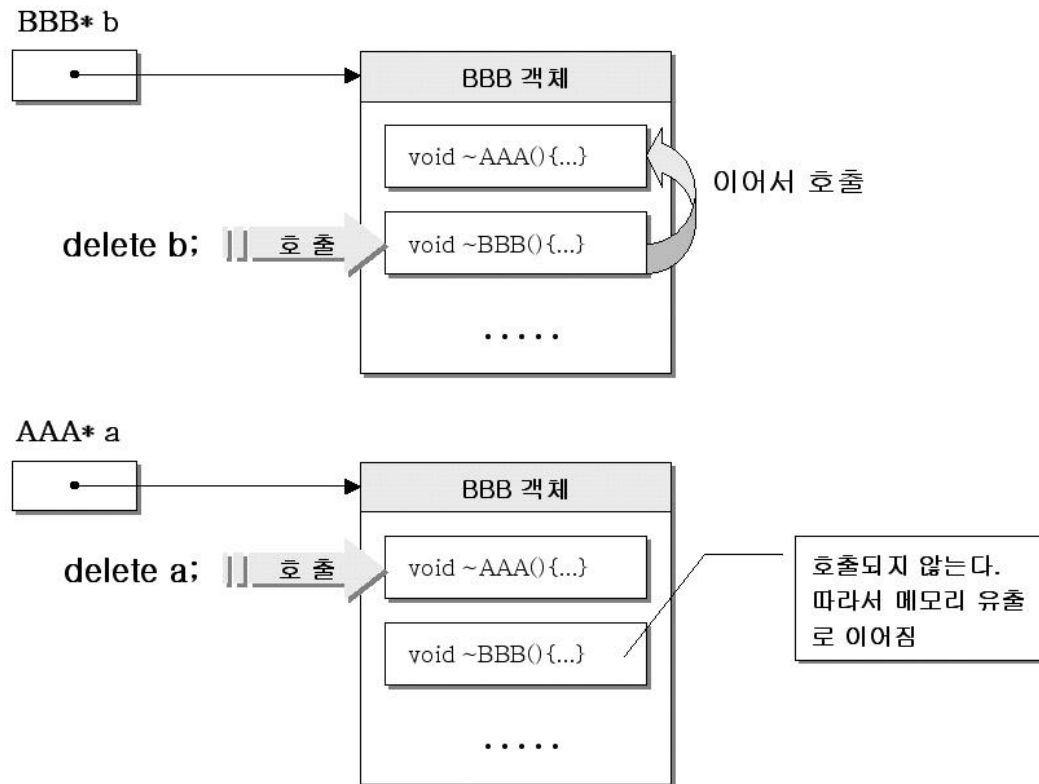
BBB* b

BBB 객체

void ~AAA(){...}

이어서 호출

delete b; 호출

void ~BBB(){...}

.....

AAA* a

BBB 객체

delete a; 호출

void ~AAA(){...}

호출되지 않는다. 따라서 메모리 유출로 이어짐

void ~BBB(){...}

.....